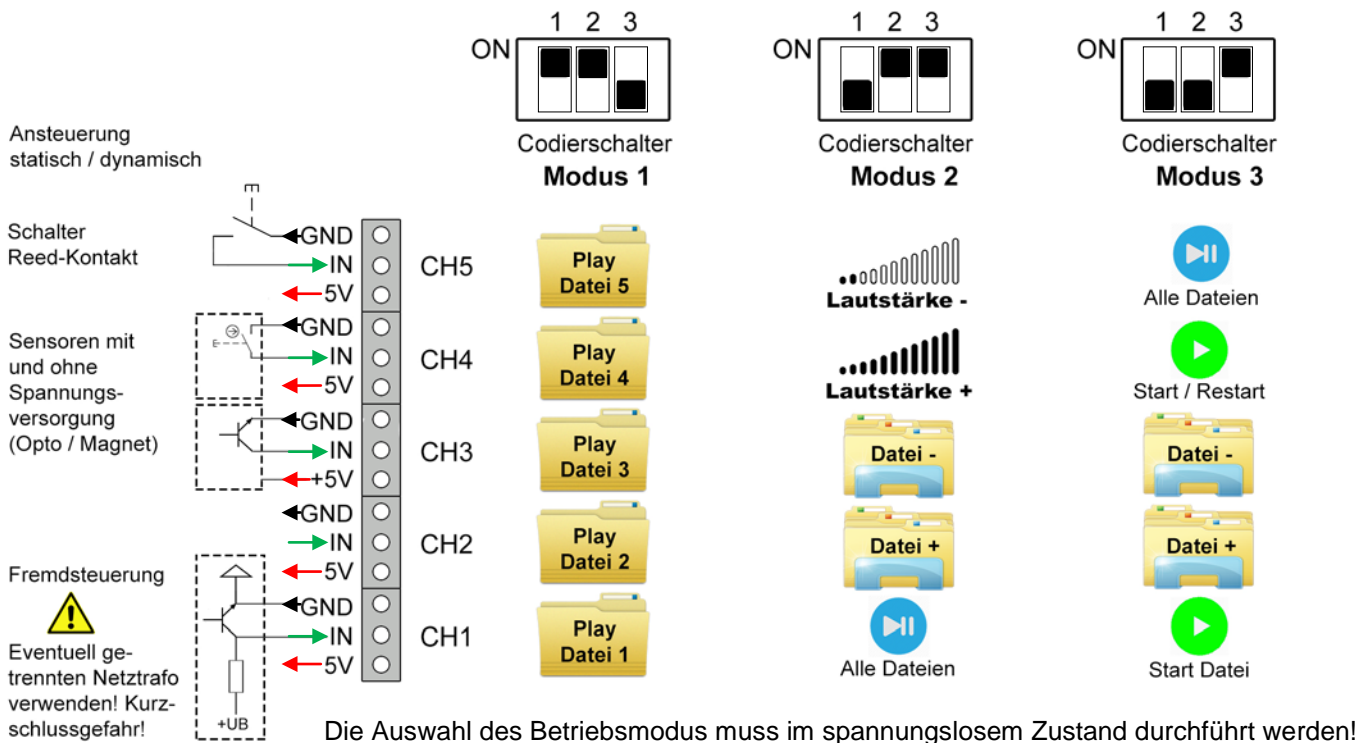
ON 1 2 3
Codierschalter
**Modus 1**

ON 1 2 3
Codierschalter
**Modus 2**

ON 1 2 3
Codierschalter
**Modus 3**

Ansteuerung statisch / dynamisch

Schalter Reed-Kontakt

Sensoren mit und ohne Spannungsversorgung (Opto / Magnet)

Fremdsteuerung

Eventuell getrennten Netztrafo verwenden! Kurzschlussgefahr!

+UB

GND
IN
5V
CH5
GND
IN
5V
CH4
GND
IN
+5V
CH3
GND
IN
5V
CH2
GND
IN
5V
CH1

Play Datei 5
Play Datei 4
Play Datei 3
Play Datei 2
Play Datei 1

Lautstärke -
Lautstärke +
Datei -
Datei +
Alle Dateien

Alle Dateien
Start / Restart
Datei -
Datei +
Start Datei

Die Auswahl des Betriebsmodus muss im spannungslosem Zustand durchführt werden!